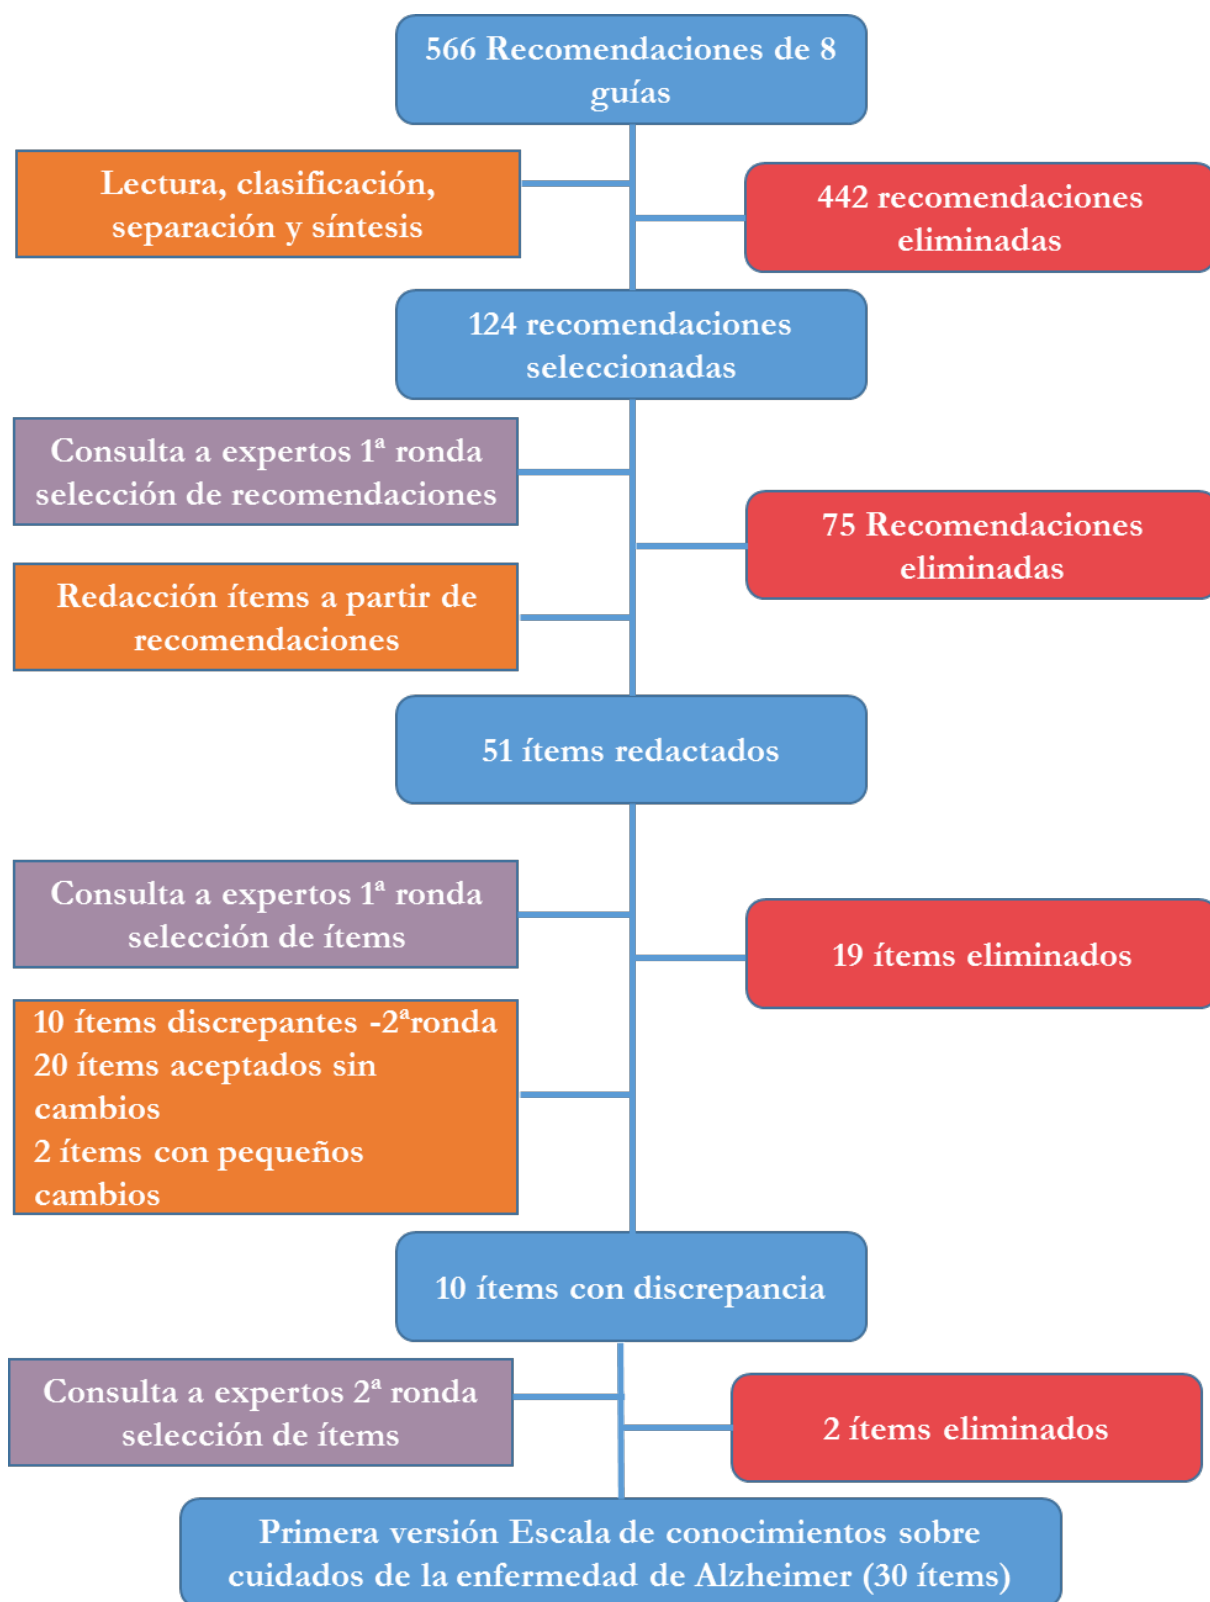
566 Recomendaciones de 8 guías

Lectura, clasificación, separación y síntesis

442 recomendaciones eliminadas

124 recomendaciones seleccionadas

Consulta a expertos 1ª ronda selección de recomendaciones

75 Recomendaciones eliminadas

Redacción ítems a partir de recomendaciones

51 ítems redactados

Consulta a expertos 1ª ronda selección de ítems

19 ítems eliminados

10 ítems discrepantes -2ªronda
20 ítems aceptados sin cambios
2 ítems con pequeños cambios

10 ítems con discrepancia

Consulta a expertos 2ª ronda selección de ítems

2 ítems eliminados

Primera versión Escala de conocimientos sobre cuidados de la enfermedad de Alzheimer (30 ítems)